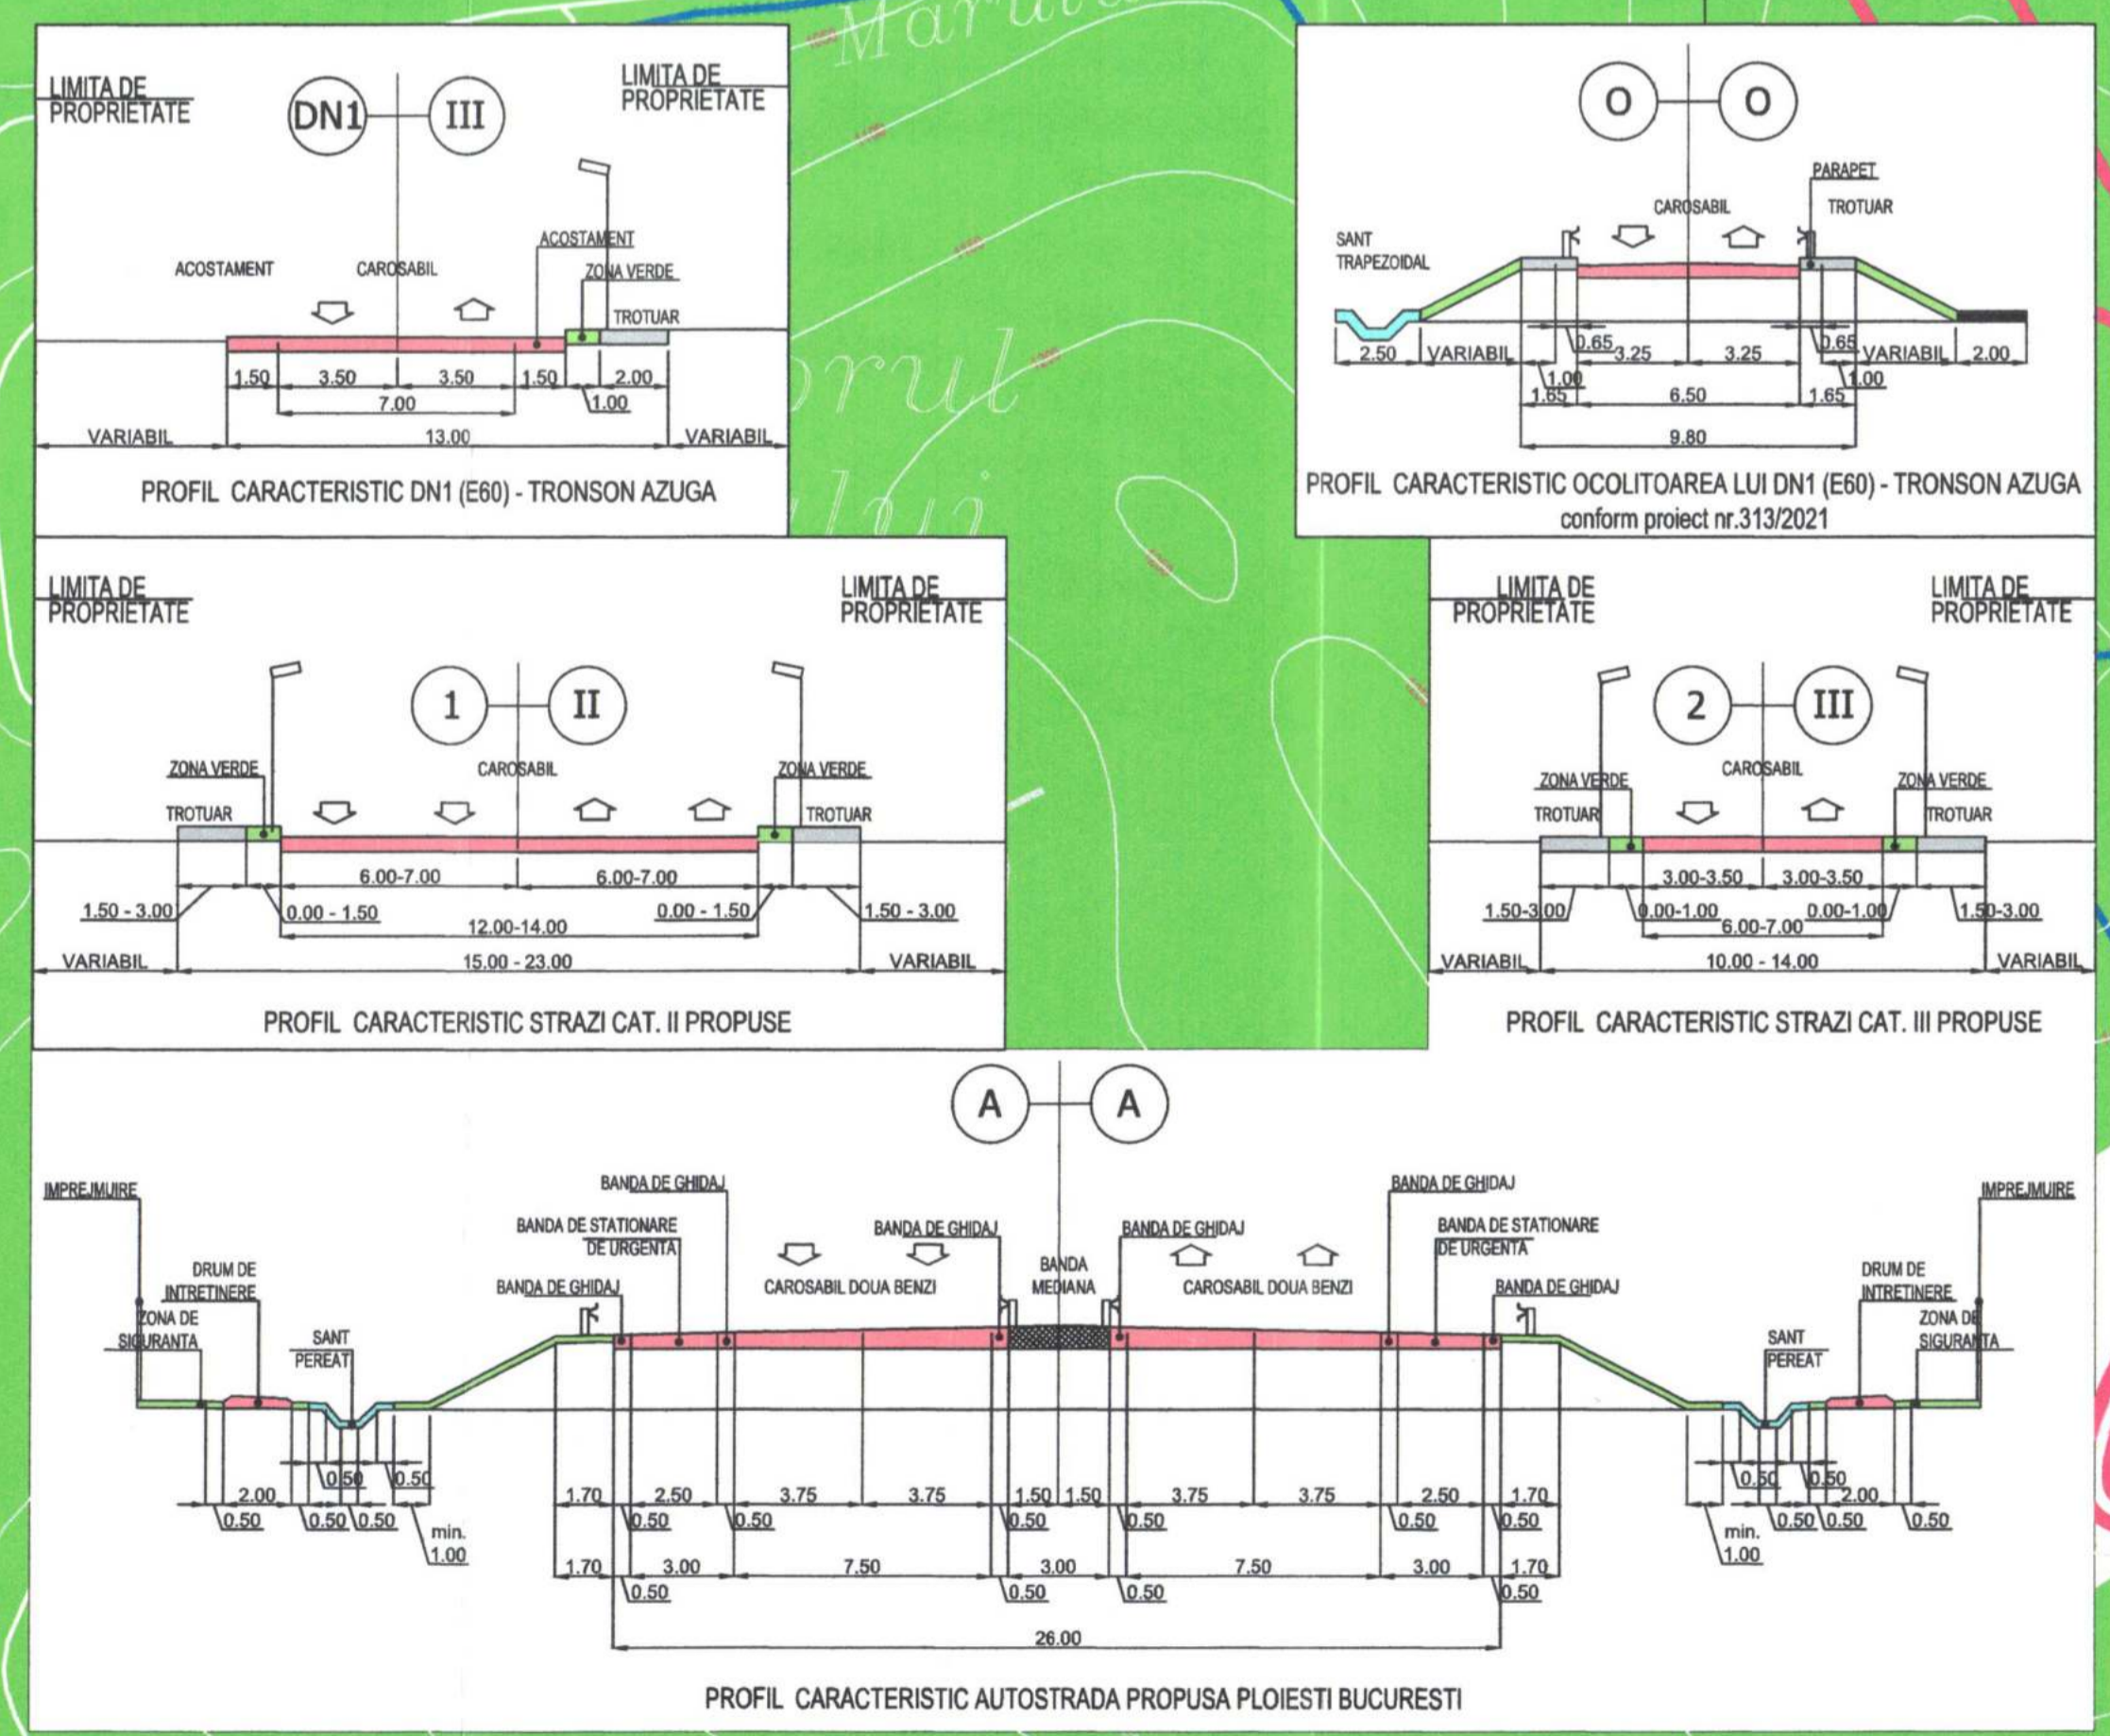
LIMITA DE PROPRIETATE

DN1 III

LIMITA DE PROPRIETATE

ACOSTAMENT
CAROSABIL
ACOSTAMENT
ZONA VERDE
TROTUAR

1.50 3.50 3.50 1.50 2.00
7.00 1.00
VARIABIL 13.00 VARIABIL

PROFIL CARACTERISTIC DN1 (E60) - TRONSON AZUGA

O O

PARAPET
CAROSABIL
TROTUAR
SANT TRAPEZOIDAL

2.50 VARIABIL 0.65 3.25 3.25 0.65 VARIABIL 2.00
1.00 1.00
1.65 6.50 1.65
9.80

PROFIL CARACTERISTIC OCOLITOAREA LUI DN1 (E60) - TRONSON AZUGA
conform proiect nr.313/2021

LIMITA DE PROPRIETATE

LIMITA DE PROPRIETATE

1 II

ZONA VERDE
CAROSABIL
ZONA VERDE
TROTUAR
TROTUAR

6.00-7.00 6.00-7.00
1.50 - 3.00 0.00 - 1.50 0.00 - 1.50 1.50 - 3.00
12.00-14.00
VARIABIL 15.00 - 23.00 VARIABIL

PROFIL CARACTERISTIC STRAZI CAT. II PROPUSE

LIMITA DE PROPRIETATE

LIMITA DE PROPRIETATE

2 III

ZONA VERDE
CAROSABIL
ZONA VERDE
TROTUAR
TROTUAR

3.00-3.50 3.00-3.50
1.50-3.00 0.00-1.00 0.00-1.00 1.50-3.00
6.00-7.00
VARIABIL 10.00 - 14.00 VARIABIL

PROFIL CARACTERISTIC STRAZI CAT. III PROPUSE

A A

IMPREJMUIRE
BANDA DE GHIDAJ
BANDA DE GHIDAJ
IMPREJMUIRE
BANDA DE STATIONARE DE URGENTA
BANDA DE GHIDAJ
BANDA DE GHIDAJ
BANDA DE STATIONARE DE URGENTA
DRUM DE INTRETINERE
BANDA MEDIANA
DRUM DE INTRETINERE
BANDA DE GHIDAJ
CAROSABIL DOUA BENZI
CAROSABIL DOUA BENZI
BANDA DE GHIDAJ
ZONA DE SIGURANTA
ZONA DE SIGURANTA
SANT PEREAT
SANT PEREAT

0.50 0.50
2.00
0.50 0.50 0.50
min. 1.00
1.70 2.50 3.75 3.75 1.50 1.50 3.75 3.75 2.50 1.70
0.50 0.50 0.50 0.50 0.50 0.50
1.70 3.00 7.50 3.00 7.50 3.00 1.70
0.50 0.50 0.50 0.50
26.00
0.50 0.50
2.00
min. 1.00
0.50 0.50 0.50

PROFIL CARACTERISTIC AUTOSTRADA PROPUSA PLOIESTI BUCURESTI